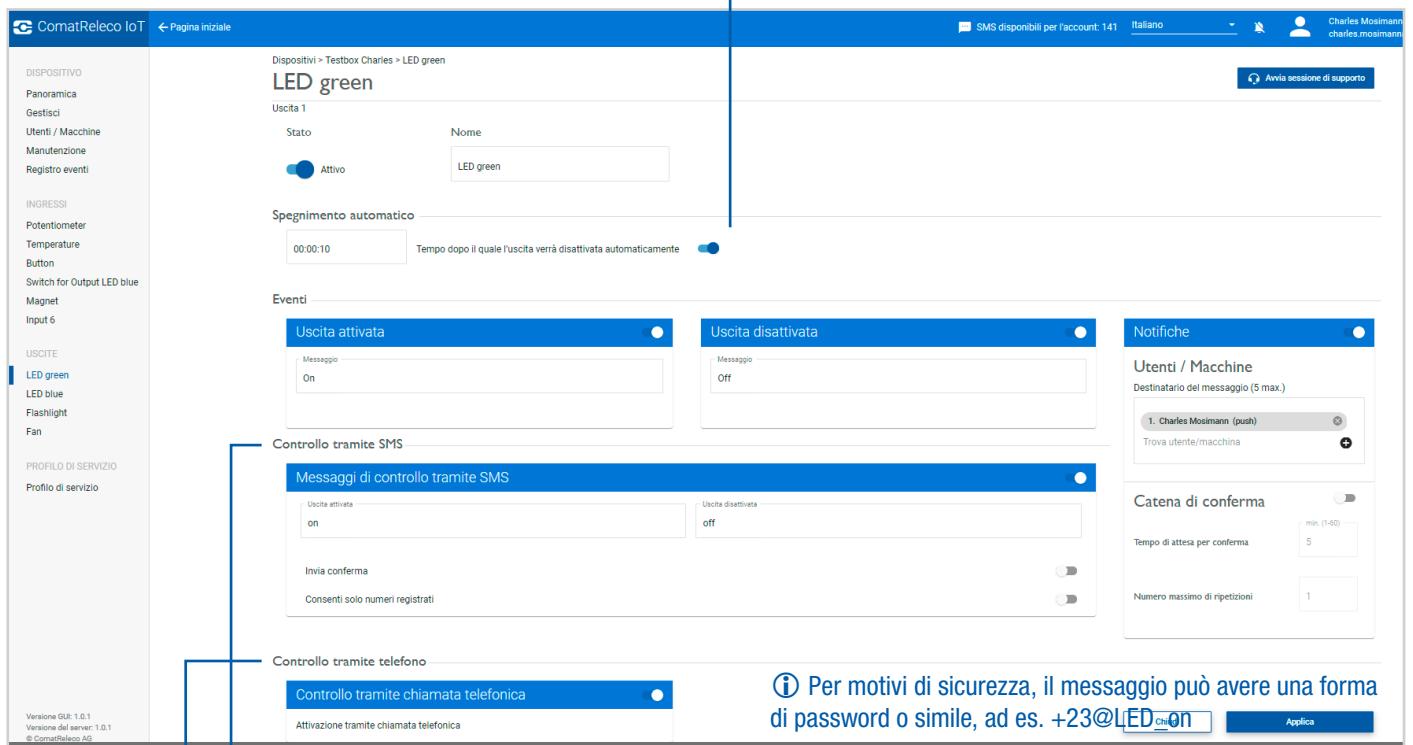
ComatReleco IoT
← Pagina iniziale
SMS disponibili per l'account: 141
Italiano
Charles Mosimann
charles.mosimann

DISPOSITIVO
Panoramica
Gestisci
Utenti / Macchine
Manutenzione
Registro eventi

INGRESSI
Potentiometer
Temperature
Button
Switch for Output LED blue
Magnet
Input 6

USCITE
LED green
LED blue
Flashlight
Fan

PROFILO DI SERVIZIO
Profilo di servizio

Versione GUI: 1.0.1
Versione del server: 1.0.1
© ComatReleco AG

Dispositivi > Testbox Charles > LED green
LED green
Avvia sessione di supporto
Uscita 1
Stato
Attivo
Nome
LED green

Spegnimento automatico
00:00:10
Tempo dopo il quale l'uscita verrà disattivata automaticamente

Eventi
Uscita attivata
Messaggio
On
Uscita disattivata
Messaggio
Off
Notifiche
Utenti / Macchine
Destinatario del messaggio (5 max.)
1. Charles Mosimann (push)
Trova utente/macchina
Catena di conferma
Tempo di attesa per conferma
min. (1-60)
5
Numero massimo di ripetizioni
1

Controllo tramite SMS
Messaggi di controllo tramite SMS
Uscita attivata
on
Uscita disattivata
off
Invia conferma
Consenti solo numeri registrati

Controllo tramite telefono
Controllo tramite chiamata telefonica
Attivazione tramite chiamata telefonica

ⓘ Per motivi di sicurezza, il messaggio può avere una forma di password o simile, ad es. +23@LED_on
Chiudi
Applica